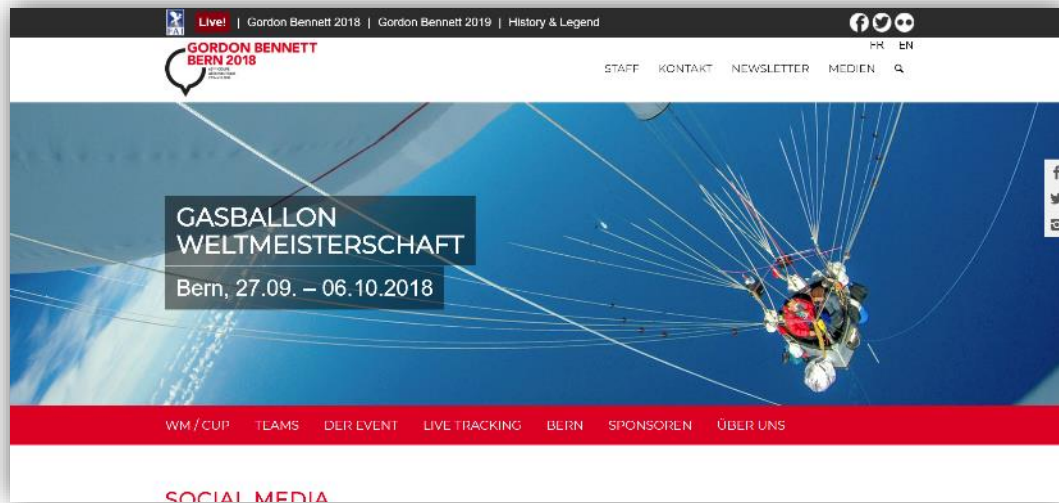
FAI Live! | Gordon Bennett 2018 | Gordon Bennett 2019 | History & Legend

GORDON BENNETT BERN 2018

FR EN

STAFF KONTAKT NEWSLETTER MEDIEN

GASBALLON WELTMEISTERSCHAFT

Bern, 27.09. – 06.10.2018

WM / CUP TEAMS DER EVENT LIVE TRACKING BERN SPONSOREN ÜBER UNS

SOCIAL MEDIA